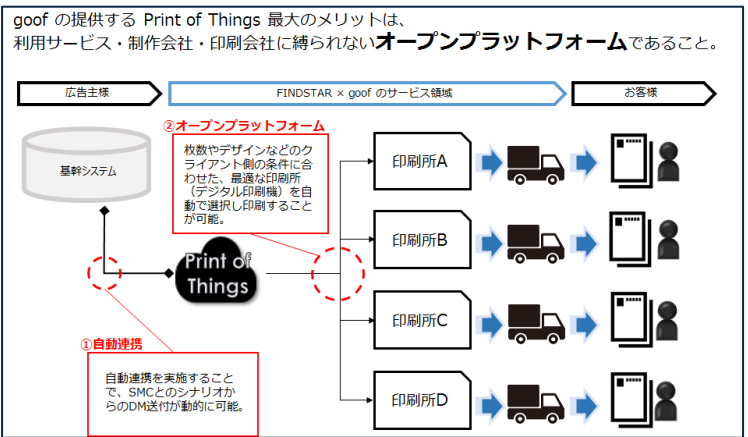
goof の提供する Print of Things 最大のメリットは、
利用サービス・制作会社・印刷会社に縛られないオープンプラットフォームであること。

広告主様

FINDSTAR × goof のサービス領域

お客様

基幹システム

②オープンプラットフォーム

枚数やデザインなどのクライアント側の条件に合わせた、最適な印刷所（デジタル印刷機）を自動で選択し印刷することが可能。

Print of Things

印刷所A

印刷所B

印刷所C

印刷所D

①自動連携

自動連携を実施することで、SMCとのシナリオからのDM送付が動的に可能。